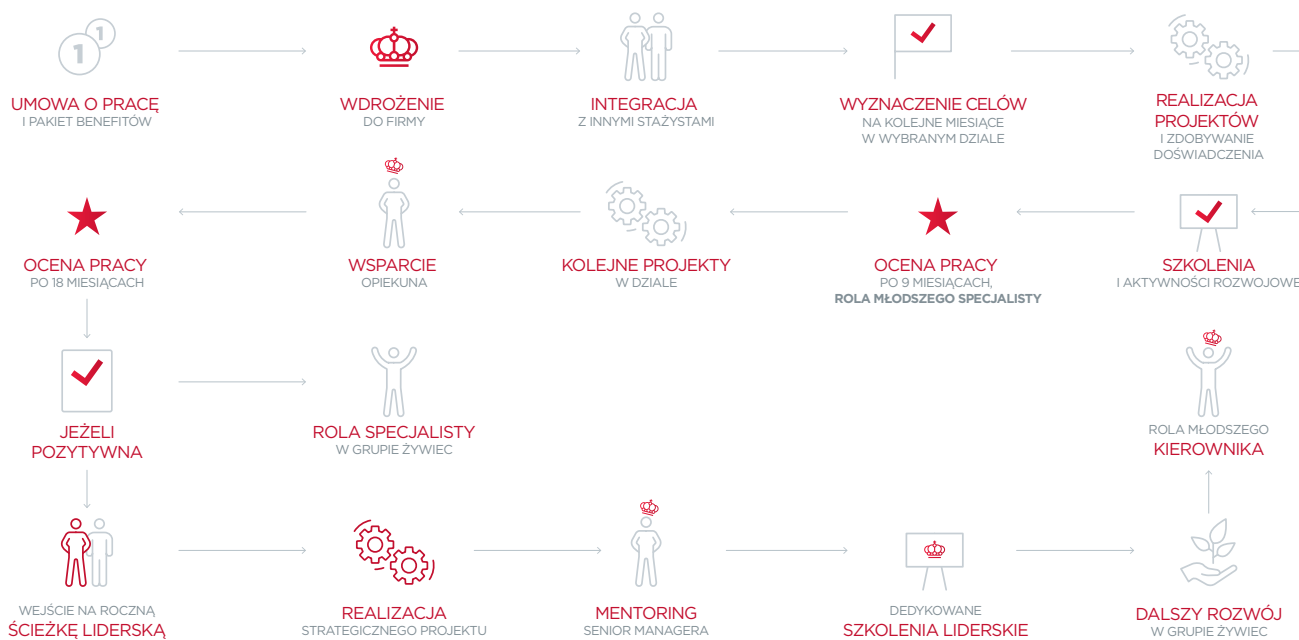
1 1

UMOWA O PRACĘ
I PAKIET BENEFITÓW

WDROŻENIE
DO FIRMY

INTEGRACJA
Z INNYMI STAŻYSTAMI

WYZNACZENIE CELÓW
NA KOLEJNE MIESIĄCE
W WYBRANYM DZIALE

REALIZACJA
PROJEKTÓW
I ZDOBYWANIE
DOŚWIADCZENIA

OCENA PRACY
PO 18 MIESIĄCACH

WSPARCIE
OPIEKUNA

KOLEJNE PROJEKTY
W DZIALE

OCENA PRACY
PO 9 MIESIĄCACH,
ROLA MŁODSZEGO SPECJALISTY

SZKOLENIA
I AKTYWNOŚCI ROZWOJOWE

JEŻELI
POZYTYWNA

ROLA SPECJALISTY
W GRUPIE ŻYWIEC

ROLA MŁODSZEGO
KIEROWNIKA

WEJŚCIE NA ROCZNĄ
ŚCIEŻKĘ LIDERSKĄ

REALIZACJA
STRATEGICZNEGO PROJEKTU

MENTORING
SENIOR MANAGERA

DEDYKOWANE
SZKOLENIA LIDERSKIE

DALSZY ROZWÓJ
W GRUPIE ŻYWIEC